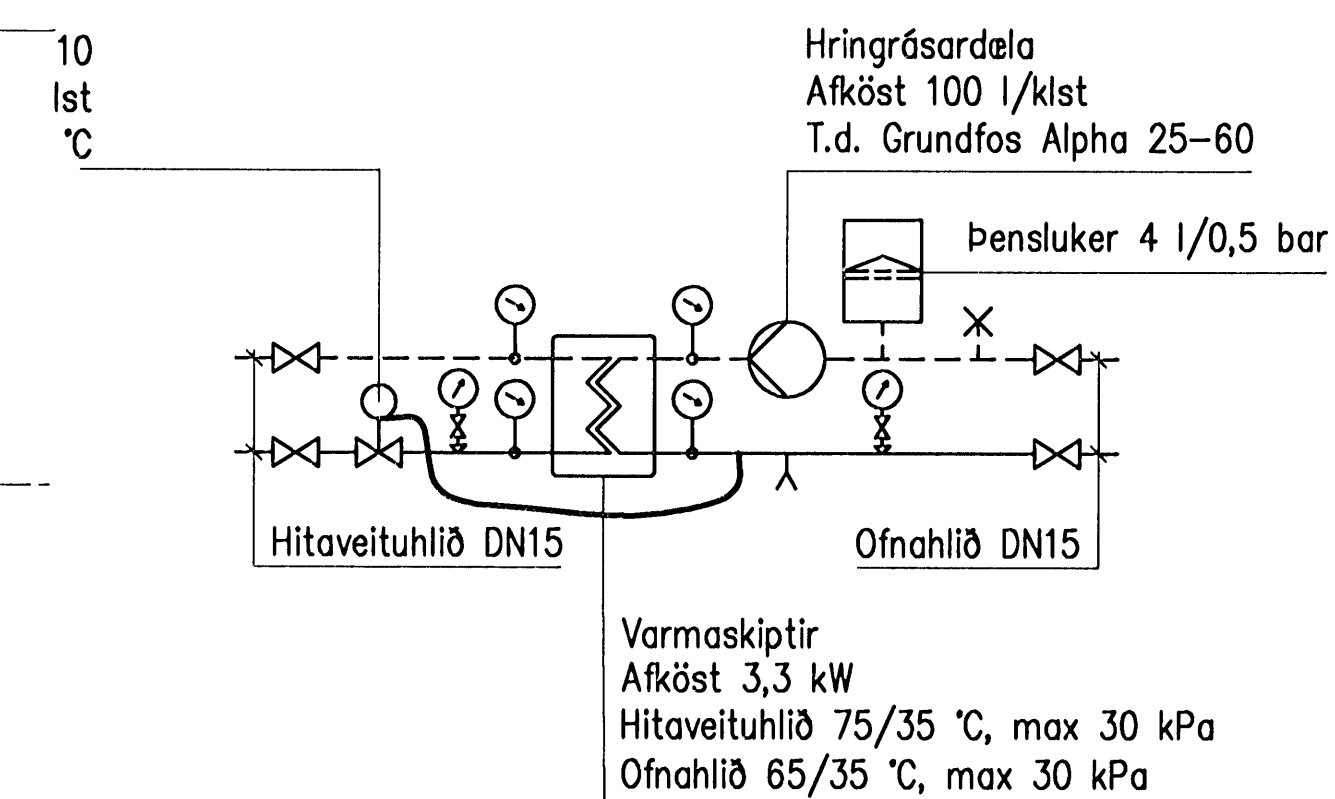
10
lst
°C

Hringrásardæla
Afköst 100 l/klst
T.d. Grundfos Alpha 25–60

Þensluker 4 l/0,5 bar

Hitaveituhlið DN15

Ofnahlið DN15

Varmaskiptir
Afköst 3,3 kW
Hitaveituhlið 75/35 °C, max 30 kPa
Ofnahlið 65/35 °C, max 30 kPa